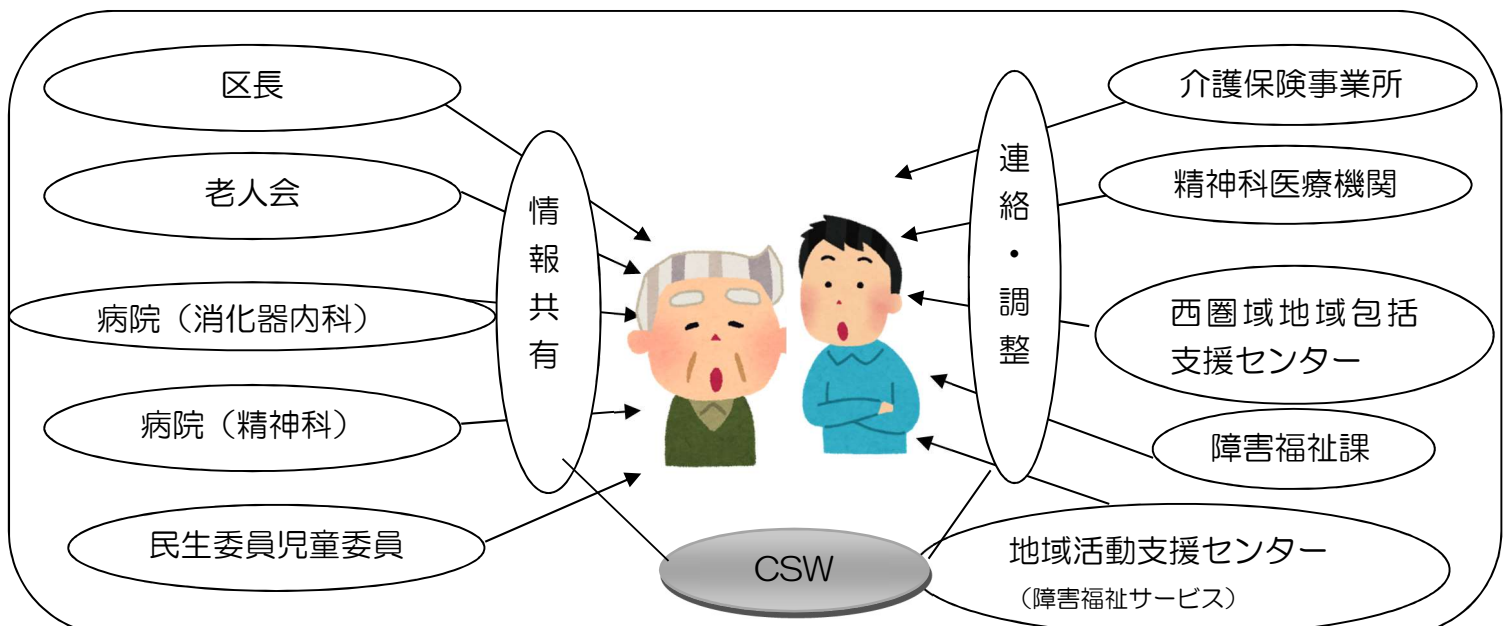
区長

老人会

病院（消化器内科）

病院（精神科）

民生委員児童委員

情報共有

介護保険事業所

精神科医療機関

西圏域地域包括支援センター

障害福祉課

地域活動支援センター
（障害福祉サービス）

連絡・調整

CSW